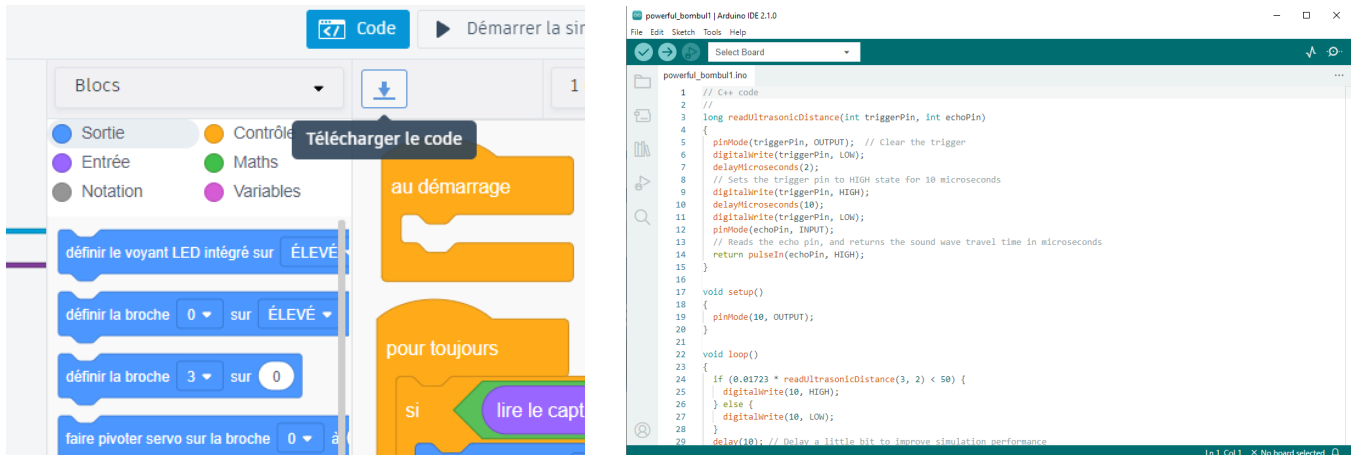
Code
Démarrer la sir

Blocs
Télécharger le code
1

Sortie
Contrôle
Entrée
Maths
Notation
Variables

définir le voyant LED intégré sur ÉLEVÉ
définir la broche 0 sur ÉLEVÉ
définir la broche 3 sur 0
faire pivoter servo sur la broche 0 à

au démarrage
pour toujours
si
lire le capt

powerful_bombul1 | Arduino IDE 2.1.0
File Edit Sketch Tools Help
Select Board
powerful_bombul1.ino

1 // C++ code
2 //
3 long readUltrasonicDistance(int triggerPin, int echoPin)
4 {
5 pinMode(triggerPin, OUTPUT); // Clear the trigger
6 digitalWrite(triggerPin, LOW);
7 delayMicroseconds(2);
8 // Sets the trigger pin to HIGH state for 10 microseconds
9 digitalWrite(triggerPin, HIGH);
10 delayMicroseconds(10);
11 digitalWrite(triggerPin, LOW);
12 pinMode(echoPin, INPUT);
13 // Reads the echo pin, and returns the sound wave travel time in microseconds
14 return pulseIn(echoPin, HIGH);
15 }
16
17 void setup()
18 {
19 pinMode(10, OUTPUT);
20 }
21
22 void loop()
23 {
24 if (0.01723 * readUltrasonicDistance(3, 2) < 50) {
25 digitalWrite(10, HIGH);
26 } else {
27 digitalWrite(10, LOW);
28 }
29 delay(10); // Delay a little bit to improve simulation performance

Ln 1, Col 1 No board selected